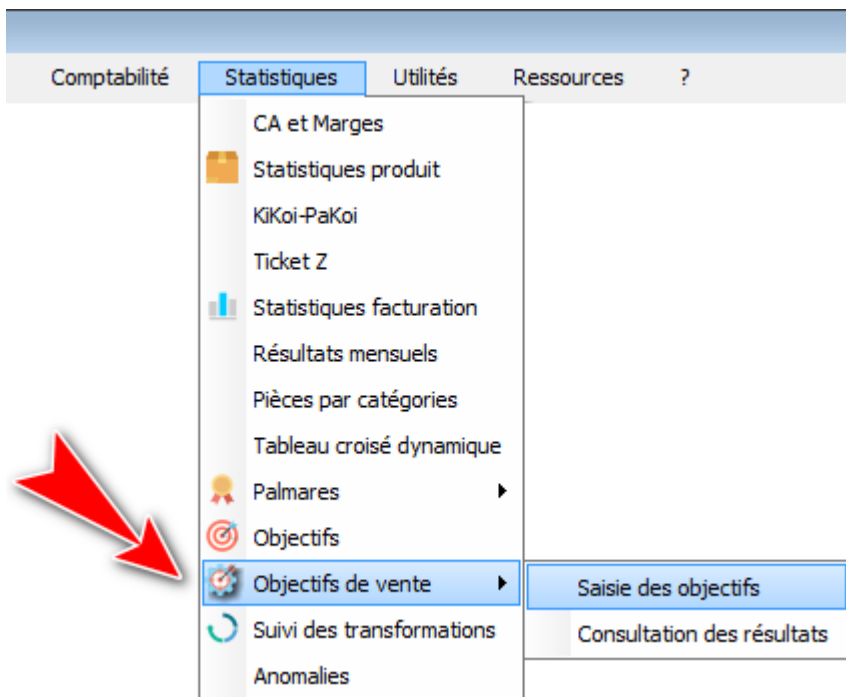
Comptabilité Statistiques Utilités Ressources ?

CA et Marges
Statistiques produit
KiKoi-PaKoi
Ticket Z
Statistiques facturation
Résultats mensuels
Pièces par catégories
Tableau croisé dynamique
Palmares
Objectifs
Objectifs de vente
Suivi des transformations
Anomalies

Saisie des objectifs
Consultation des résultats